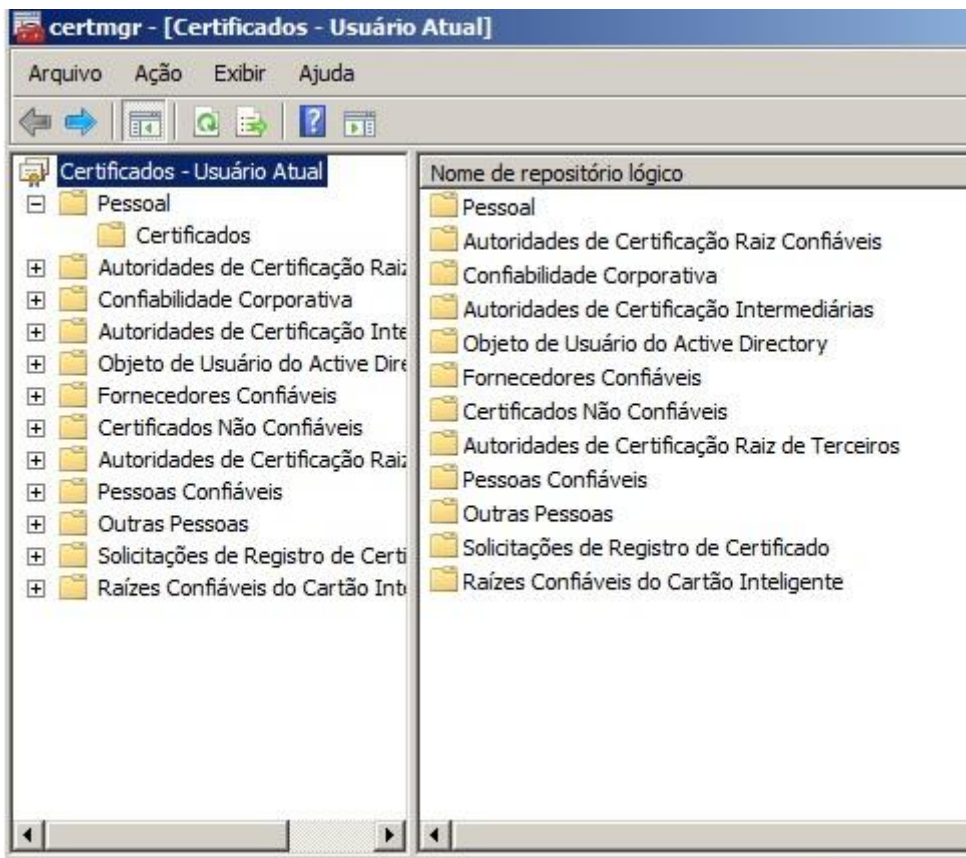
certmgr - [Certificados - Usuário Atual]

Arquivo Ação Exibir Ajuda

Certificados - Usuário Atual
Pessoal
Certificados
Autoridades de Certificação Raiz
Confiabilidade Corporativa
Autoridades de Certificação Inte
Objeto de Usuário do Active Dire
Fornecedores Confiáveis
Certificados Não Confiáveis
Autoridades de Certificação Raiz
Pessoas Confiáveis
Outras Pessoas
Solicitações de Registro de Certi
Raízes Confiáveis do Cartão Int

Nome de repositório lógico
Pessoal
Autoridades de Certificação Raiz Confiáveis
Confiabilidade Corporativa
Autoridades de Certificação Intermediárias
Objeto de Usuário do Active Directory
Fornecedores Confiáveis
Certificados Não Confiáveis
Autoridades de Certificação Raiz de Terceiros
Pessoas Confiáveis
Outras Pessoas
Solicitações de Registro de Certificado
Raízes Confiáveis do Cartão Inteligente